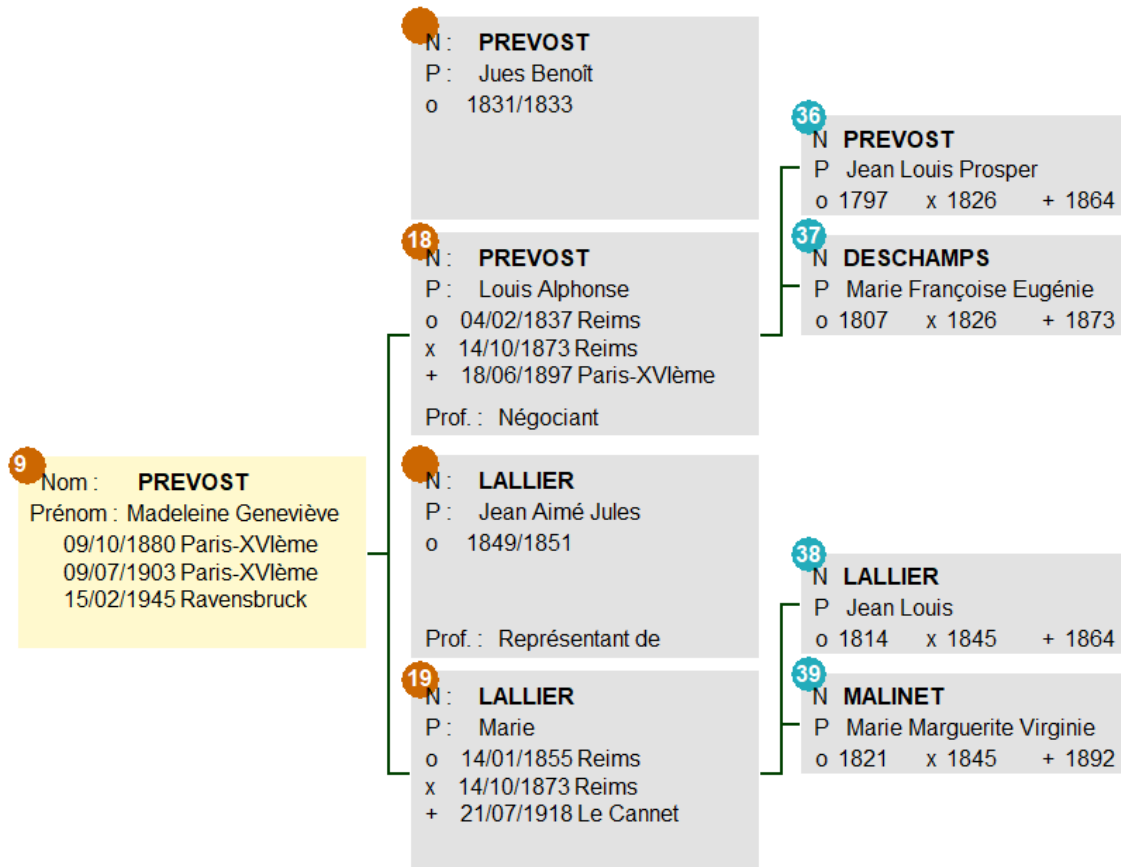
N : PREVOST
P : Jues Benoît
o 1831/1833

36
N PREVOST
P Jean Louis Prosper
o 1797 x 1826 + 1864

37
N DESCHAMPS
P Marie Françoise Eugénie
o 1807 x 1826 + 1873

18
N : PREVOST
P : Louis Alphonse
o 04/02/1837 Reims
x 14/10/1873 Reims
+ 18/06/1897 Paris-XVIème

Prof. : Négociant

9
Nom : PREVOST
Prénom : Madeleine Geneviève
09/10/1880 Paris-XVIème
09/07/1903 Paris-XVIème
15/02/1945 Ravensbruck

N : LALLIER
P : Jean Aimé Jules
o 1849/1851

Prof. : Représentant de

38
N LALLIER
P Jean Louis
o 1814 x 1845 + 1864

19
N : LALLIER
P : Marie
o 14/01/1855 Reims
x 14/10/1873 Reims
+ 21/07/1918 Le Cannet

39
N MALINET
P Marie Marguerite Virginie
o 1821 x 1845 + 1892